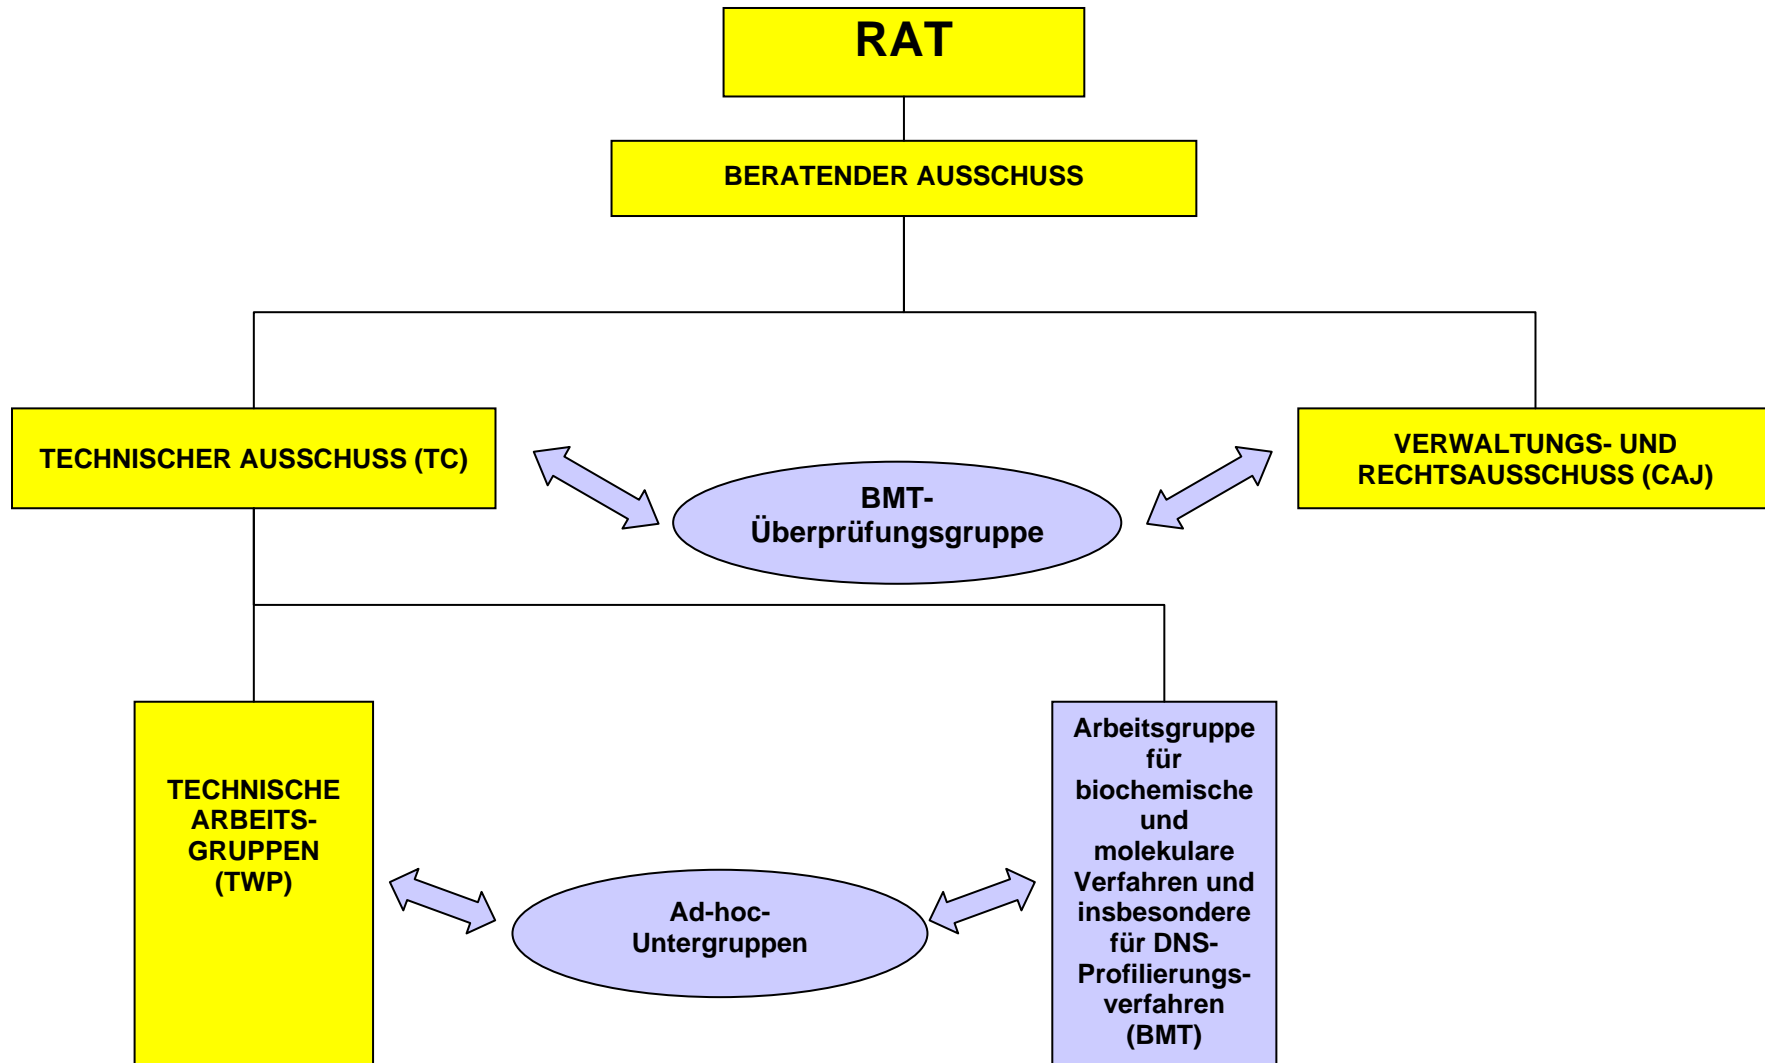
RAT

BERATENDER AUSSCHUSS

TECHNISCHER AUSSCHUSS (TC)

BMT-Überprüfungsgruppe

VERWALTUNGS- UND RECHTSAUSSCHUSS (CAJ)

TECHNISCHE ARBEITS-GRUPPEN (TWP)

Ad-hoc-Untergruppen

Arbeitsgruppe für biochemische und molekulare Verfahren und insbesondere für DNS-Profilierungsverfahren (BMT)